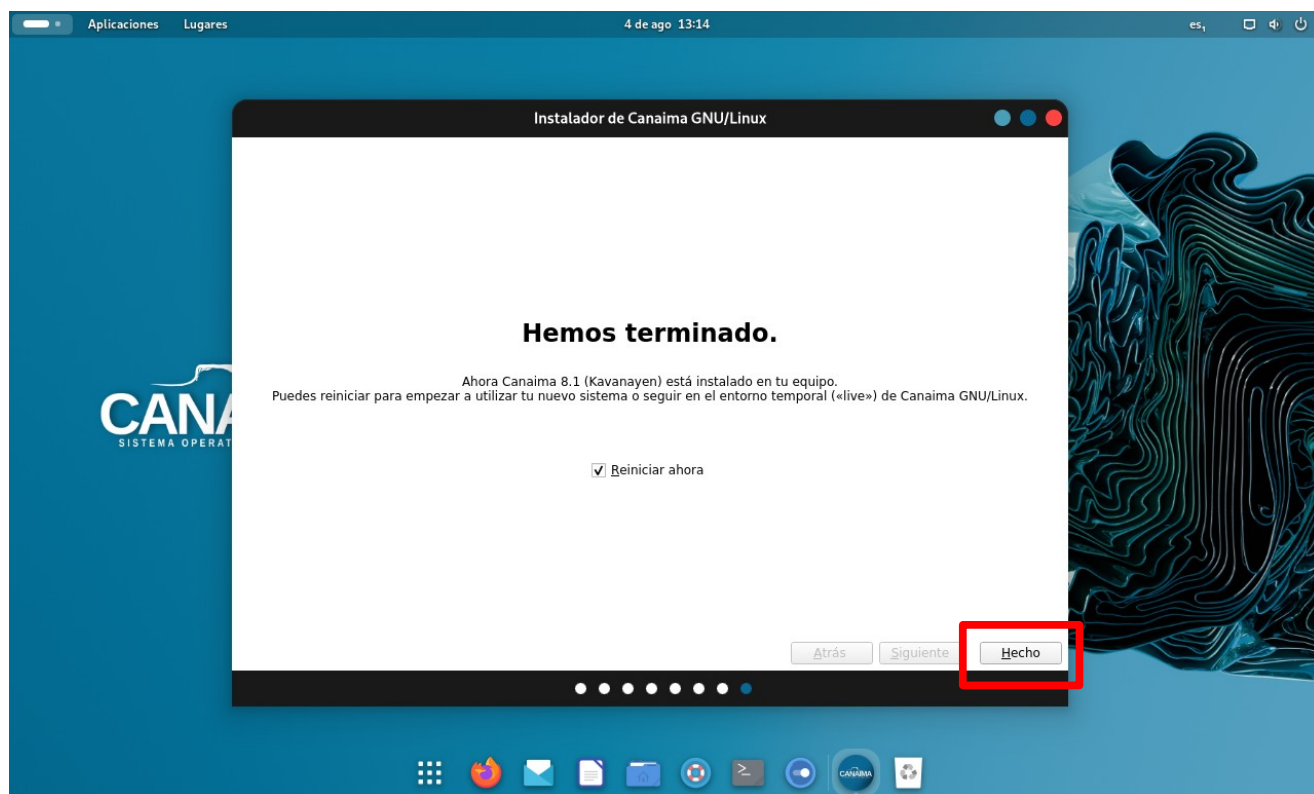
Aplicaciones Lugares 4 de ago 13:14 es

Instalador de Canaima GNU/Linux

Hemos terminado.

Ahora Canaima 8.1 (Kavanayen) está instalado en tu equipo.
Puedes reiniciar para empezar a utilizar tu nuevo sistema o seguir en el entorno temporal («live») de Canaima GNU/Linux.

Reiniciar ahora

Atrás Siguiente Hecho

CANA
SISTEMA OPERAT

CANAIMA